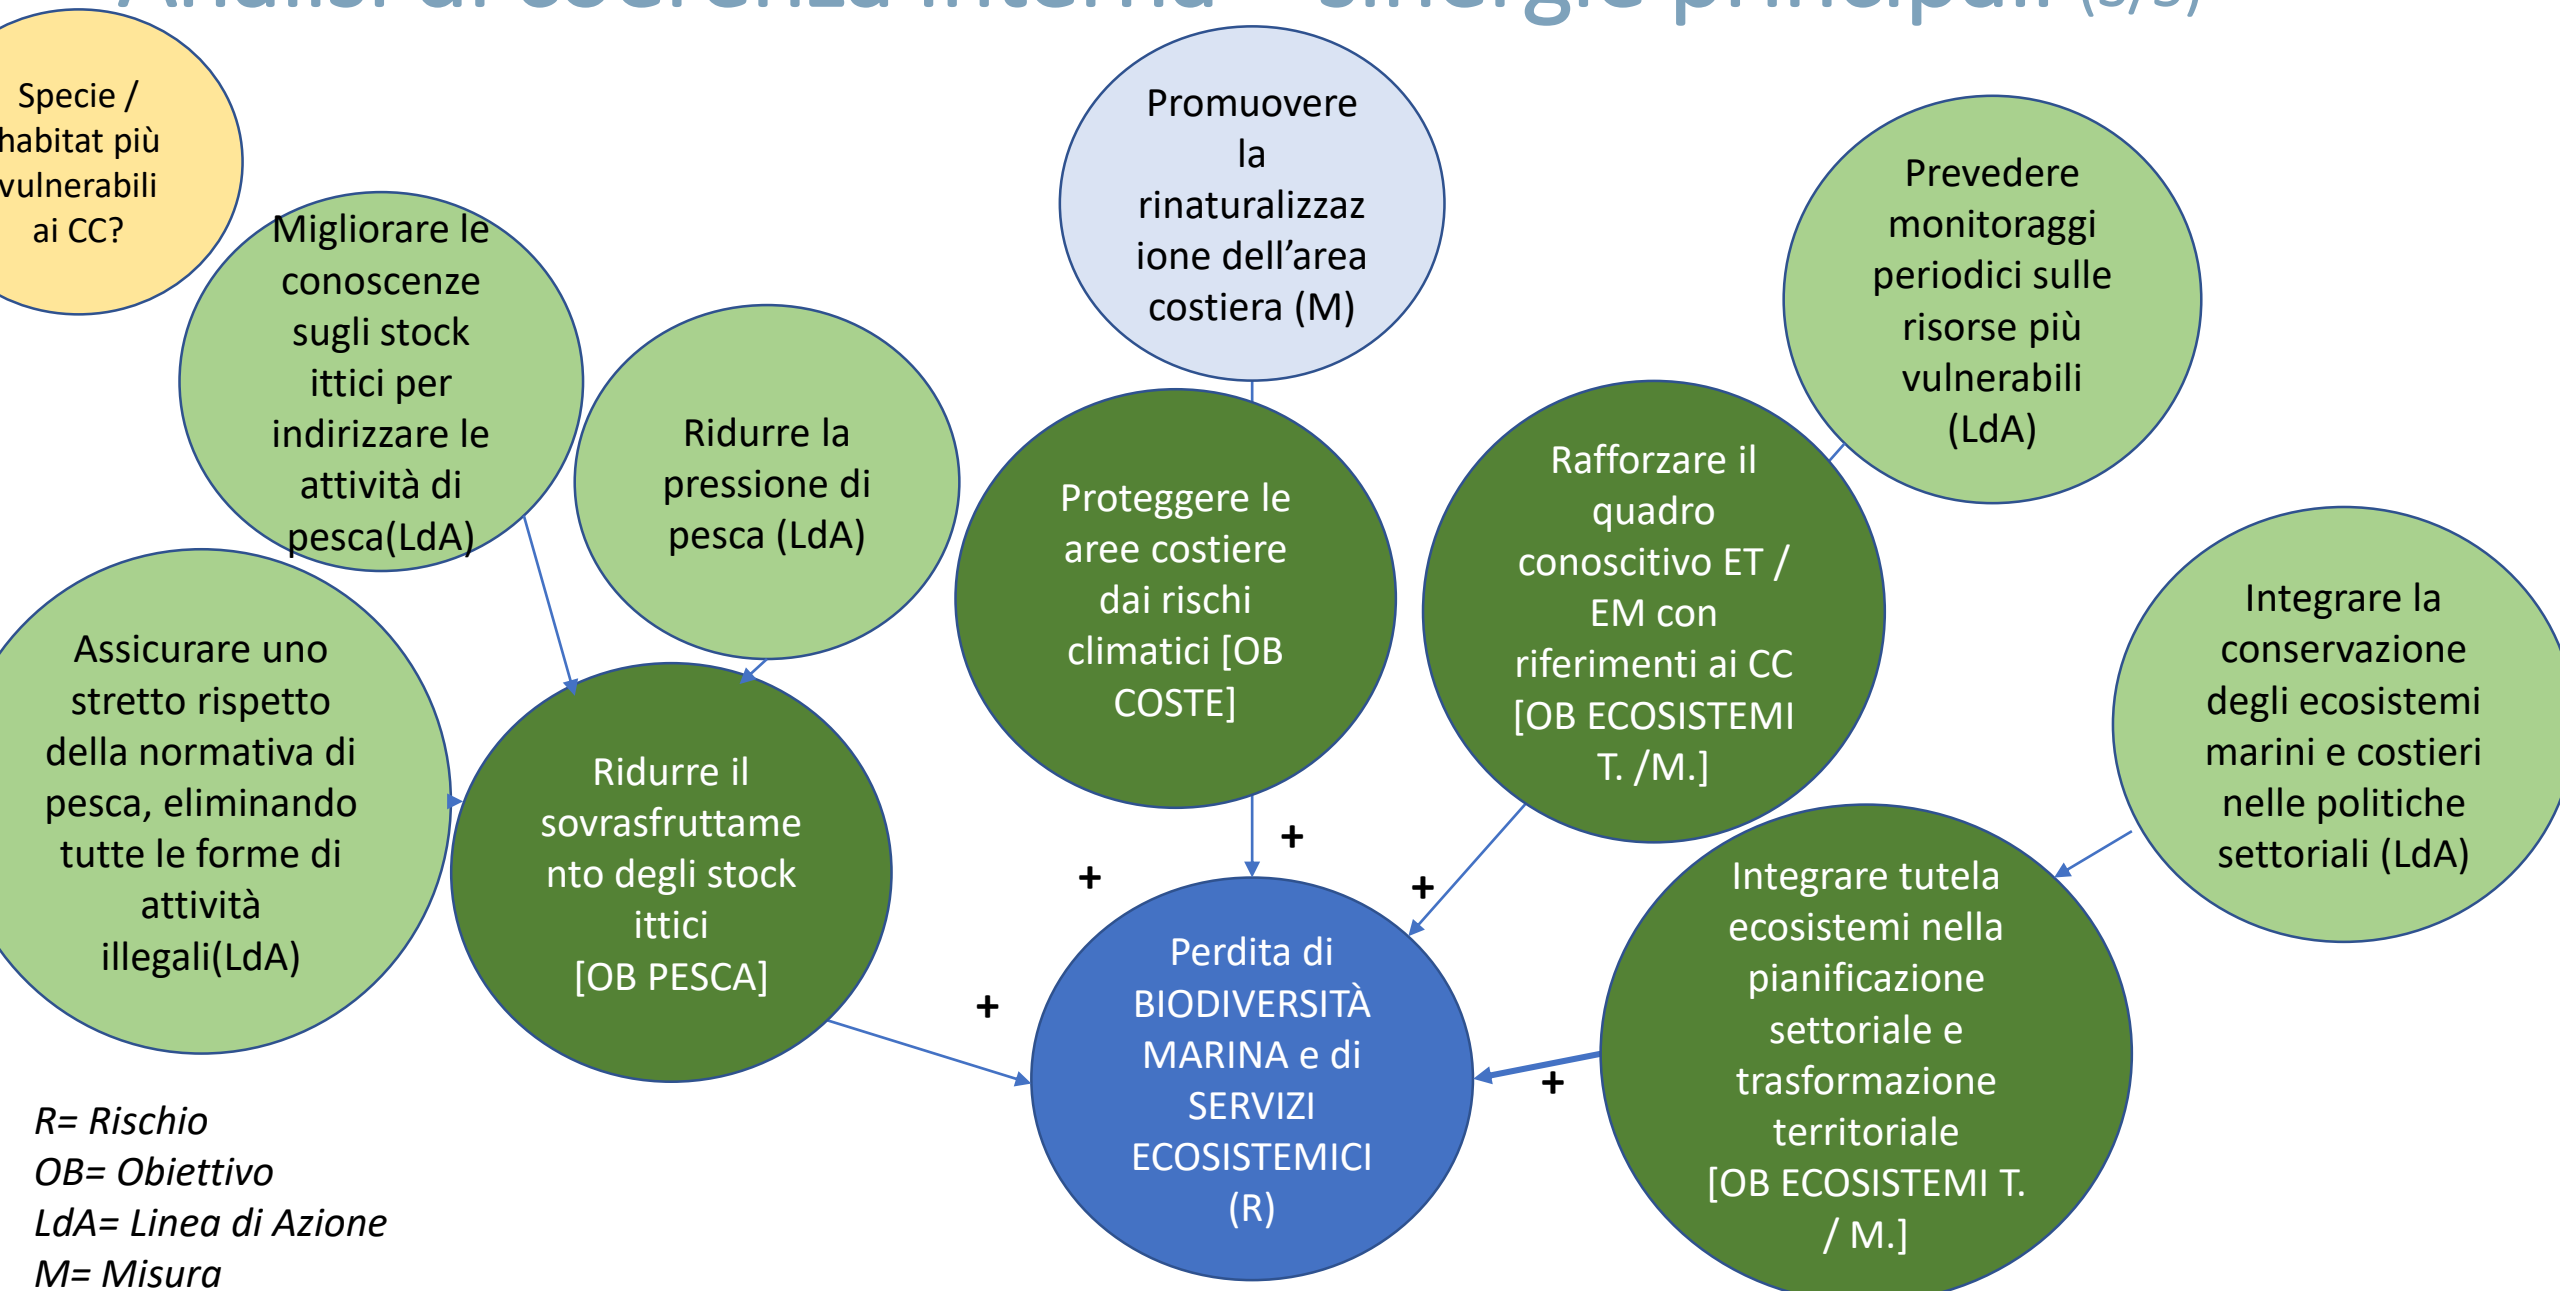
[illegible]

Specie / habitat più vulnerabili ai CC?

Migliorare le conoscenze sugli stock ittici per indirizzare le attività di pesca(LdA)

Ridurre la pressione di pesca (LdA)

Promuovere la rinaturalizzazione dell'area costiera (M)

Prevedere monitoraggi periodici sulle risorse più vulnerabili (LdA)

Assicurare uno stretto rispetto della normativa di pesca, eliminando tutte le forme di attività illegali(LdA)

Ridurre il sovrasfruttamento degli stock ittici [OB PESCA]

Proteggere le aree costiere dai rischi climatici [OB COSTE]

Rafforzare il quadro conoscitivo ET / EM con riferimenti ai CC [OB ECOSISTEMI T. /M.]

Integrare la conservazione degli ecosistemi marini e costieri nelle politiche settoriali (LdA)

+

+

+

+

+

Perdita di BIODIVERSITÀ MARINA e di SERVIZI ECOSISTEMICI (R)

Integrare tutela ecosistemi nella pianificazione settoriale e trasformazione territoriale [OB ECOSISTEMI T. / M.]

R= Rischio
OB= Obiettivo
LdA= Linea di Azione
M= Misura